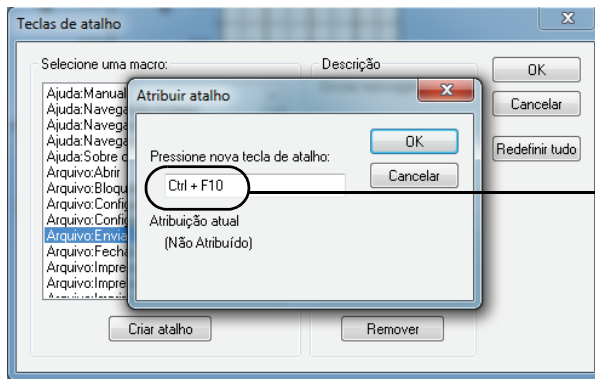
Teclas de atalho

Selecione uma macro:

Ajuda:Manual
Ajuda:Navega
Ajuda:Navega
Ajuda:Navega
Ajuda:Sobre
Arquivo:Abrir
Arquivo:Bloqu
Arquivo:Config
Arquivo:Config
Arquivo:Envia
Arquivo:Fecha
Arquivo:Impre
Arquivo:Impre

Descrição

OK
Cancelar
Redefinir tudo

Criar atalho
Remover

Atribuir atalho

Pressione nova tecla de atalho:
Ctrl + F10
OK
Cancelar
Atribuição atual
(Não Atribuído)